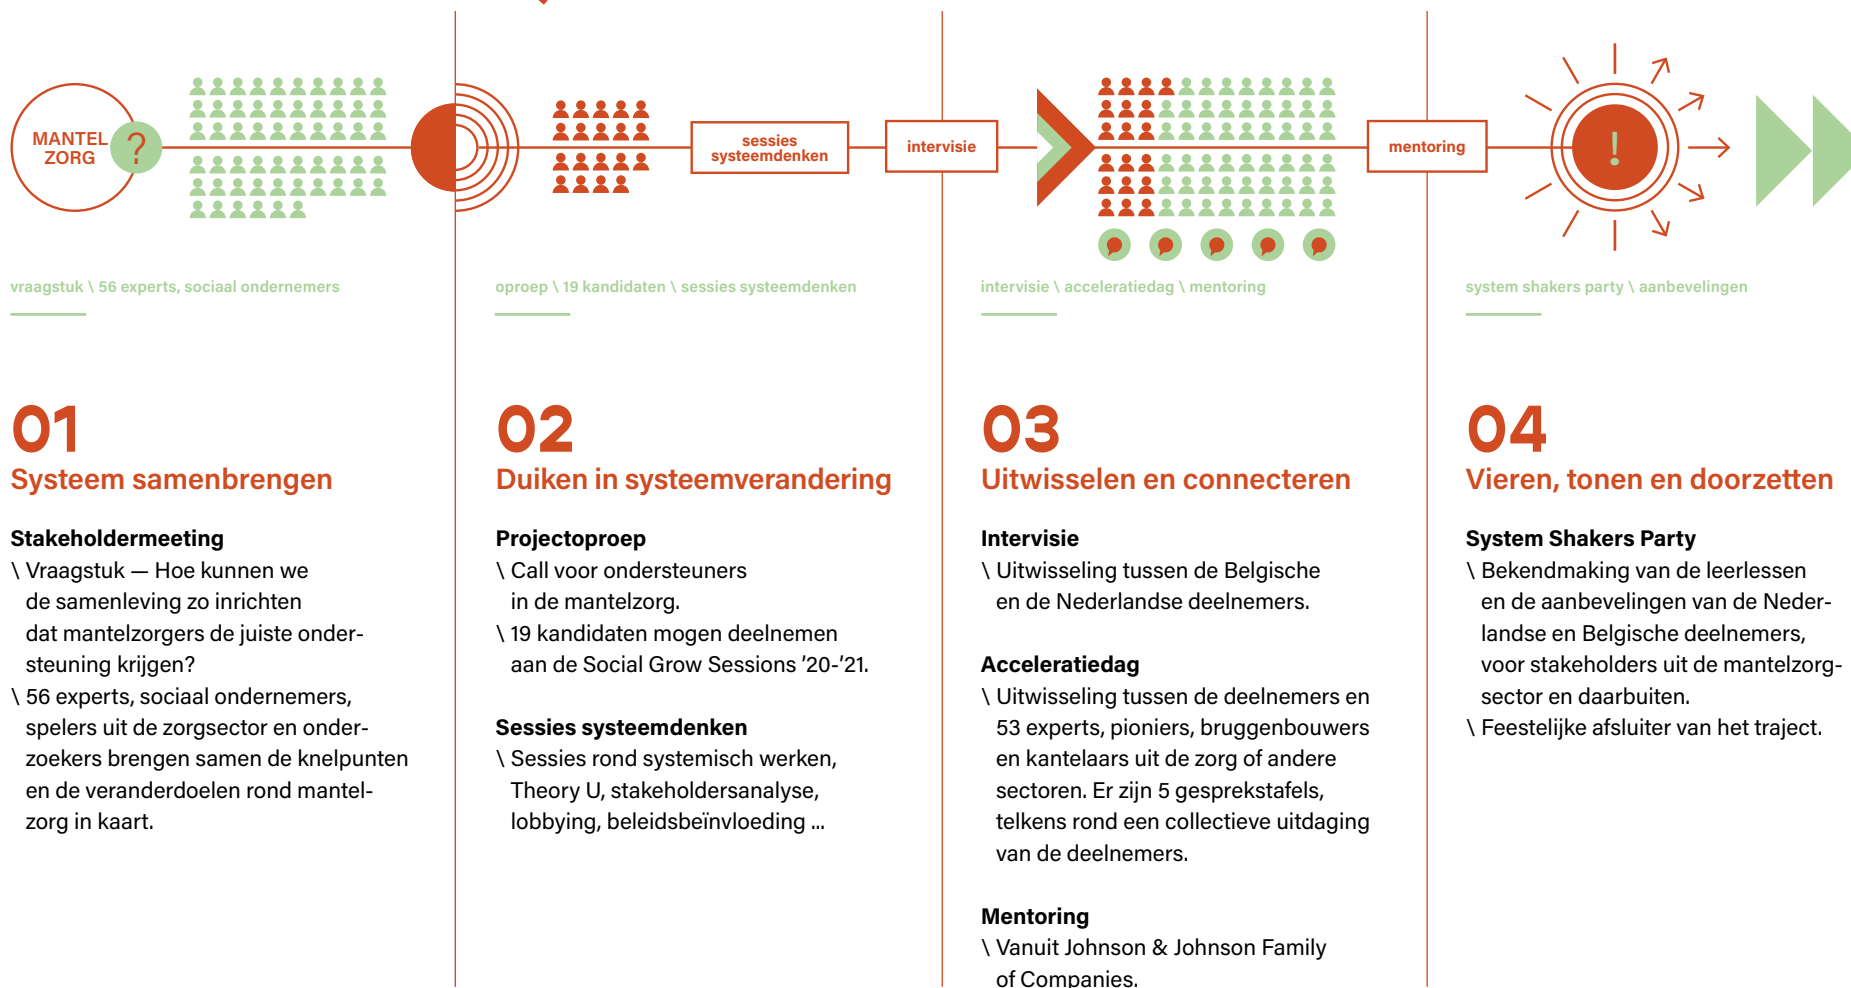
MANTEL ZORG ?

sessies systeemdenken

intervisie

mentoring

!

vraagstuk \ 56 experts, sociaal ondernemers

oproep \ 19 kandidaten \ sessies systeemdenken

intervisie \ acceleratiedag \ mentoring

system shakers party \ aanbevelingen

01
Systeem samenbrengen

Stakeholdermeeting
\ Vraagstuk — Hoe kunnen we de samenleving zo inrichten dat mantelzorgers de juiste ondersteuning krijgen?
\ 56 experts, sociaal ondernemers, spelers uit de zorgsector en onderzoekers brengen samen de knelpunten en de veranderdoelen rond mantelzorg in kaart.

02
Duiken in systeemverandering

Projectoproep
\ Call voor ondersteuners in de mantelzorg.
\ 19 kandidaten mogen deelnemen aan de Social Grow Sessions '20-'21.

Sessies systeemdenken
\ Sessies rond systemisch werken, Theory U, stakeholdersanalyse, lobbying, beleidsbeïnvloeding ...

03
Uitwisselen en connecteren

Intervisie
\ Uitwisseling tussen de Belgische en de Nederlandse deelnemers.

Acceleratiedag
\ Uitwisseling tussen de deelnemers en 53 experts, pioniers, bruggenbouwers en kantelaars uit de zorg of andere sectoren. Er zijn 5 gesprekstafels, telkens rond een collectieve uitdaging van de deelnemers.

Mentoring
\ Vanuit Johnson & Johnson Family of Companies.

04
Vieren, tonen en doorzetten

System Shakers Party
\ Bekendmaking van de leerlessen en de aanbevelingen van de Nederlandse en Belgische deelnemers, voor stakeholders uit de mantelzorgsector en daarbuiten.
\ Feestelijke afsluiter van het traject.